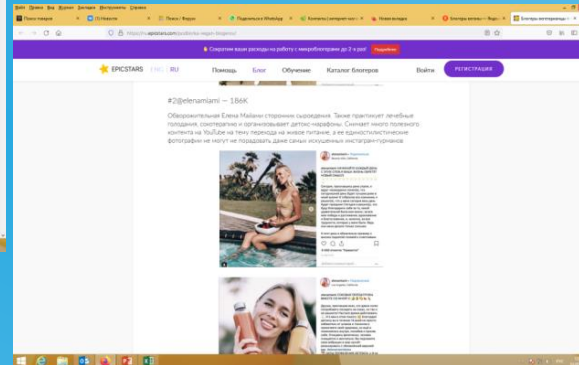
Файл Правка Вид Журнал Закладки Инструменты Справка

Поиск товаров | Новости | Поиск / Форум | Поделиться в WhatsApp | Контакты | Новая вкладка | Блогеры веганы | Блогеры-вегетарианцы

https://ru.epicstars.com/articles/vegan-blogers/

Сократим ваши расходы на работу с микроблогерами до 2 х раз! Подробнее

EPICSTARS EN | RU Помощь Блог Обучение Каталог блогеров Войти РЕГИСТРАЦИЯ

#2@elenamiami — 186K

Оборохонительная Елена Майами сторонник сыроедения. Также практикует лечебные голодания, сокотерапию и организовывает детокс-марафоны. Снимает много полезного контента на YouTube на тему перехода на живое питание, а ее единостилистичные фотографии не могут не порадовать даже самых искушенных инстаграм-гурманов.

elenamiami

elenamiami